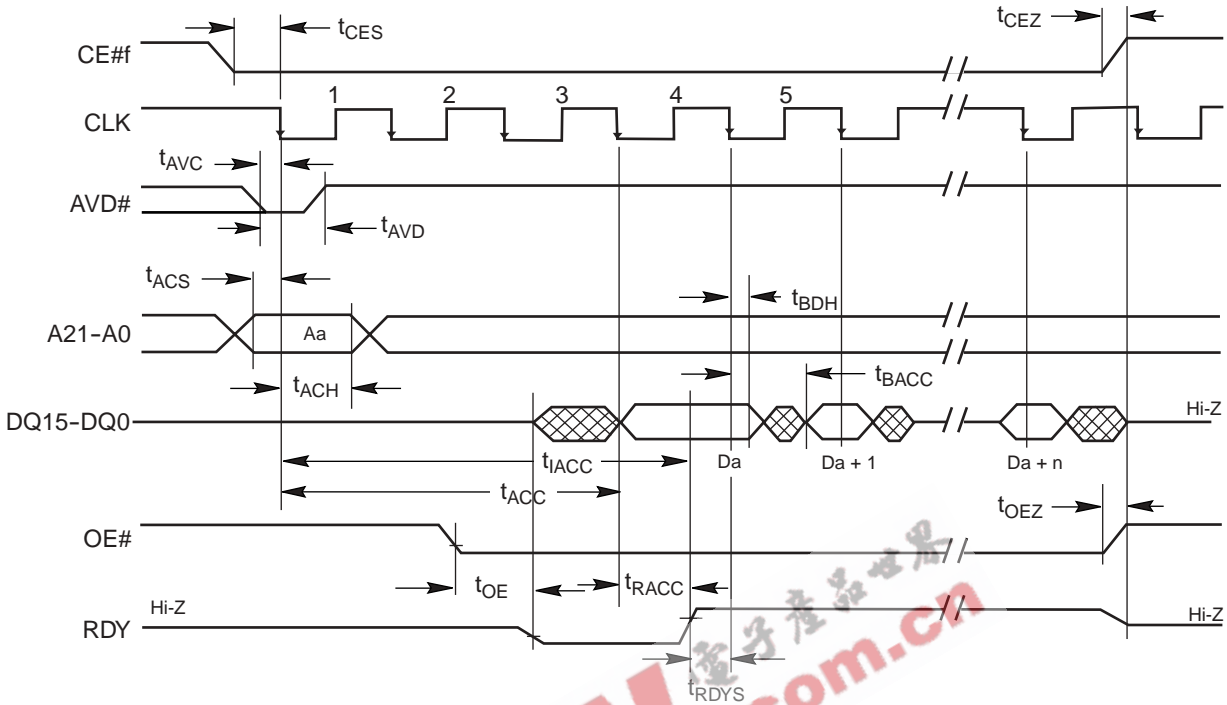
$t_{CES}$

$t_{CEZ}$

CE#f

CLK

1 2 3 4 5

$t_{AVC}$

AVD#

$t_{AVD}$

$t_{ACS}$

$t_{BDH}$

A21-A0

Aa

$t_{ACH}$

$t_{BACC}$

DQ15-DQ0

Hi-Z

$t_{IACC}$

Da

Da + 1

Da + n

$t_{ACC}$

$t_{OEZ}$

OE#

$t_{OE}$

$t_{RACC}$

Hi-Z

RDY

Hi-Z

$t_{RDYS}$

电子产品世界

com.cn